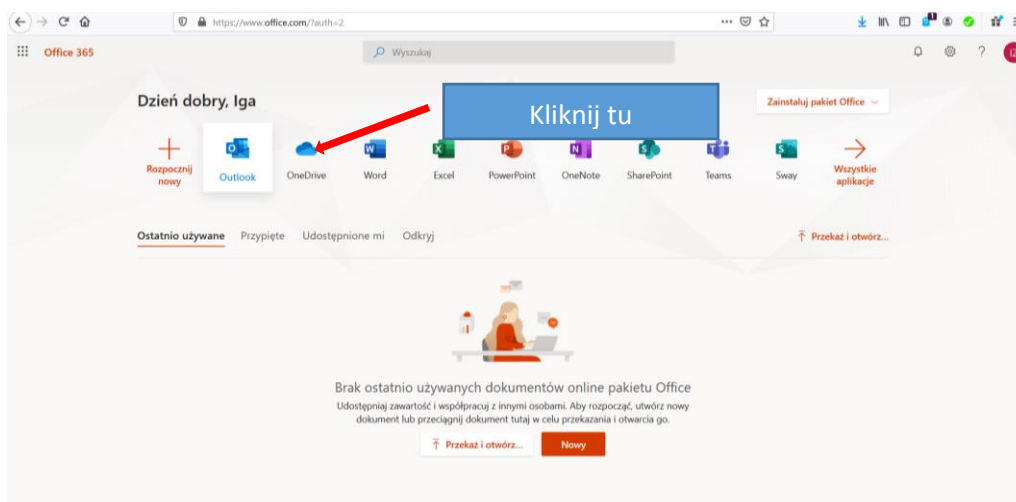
https://www.office.com/?auth=2

Office 365

Wyszukaj

Dzień dobry, Iga

Kliknij tu

Zainstaluj pakiet Office

Rozpocznij nowy

Outlook

OneDrive

Word

Excel

PowerPoint

OneNote

SharePoint

Teams

Sway

Wszystkie aplikacje

Ostatnio używane

Przypięte

Udostępnione mi

Odkryj

Przekaż i otwórz...

Brak ostatnio używanych dokumentów online pakietu Office

Udostępniaj zawartość i współpracuj z innymi osobami. Aby rozpocząć, utwórz nowy dokument lub przeciągnij dokument tutaj w celu przekazania i otwarcia go.

Przekaż i otwórz...

Nowy